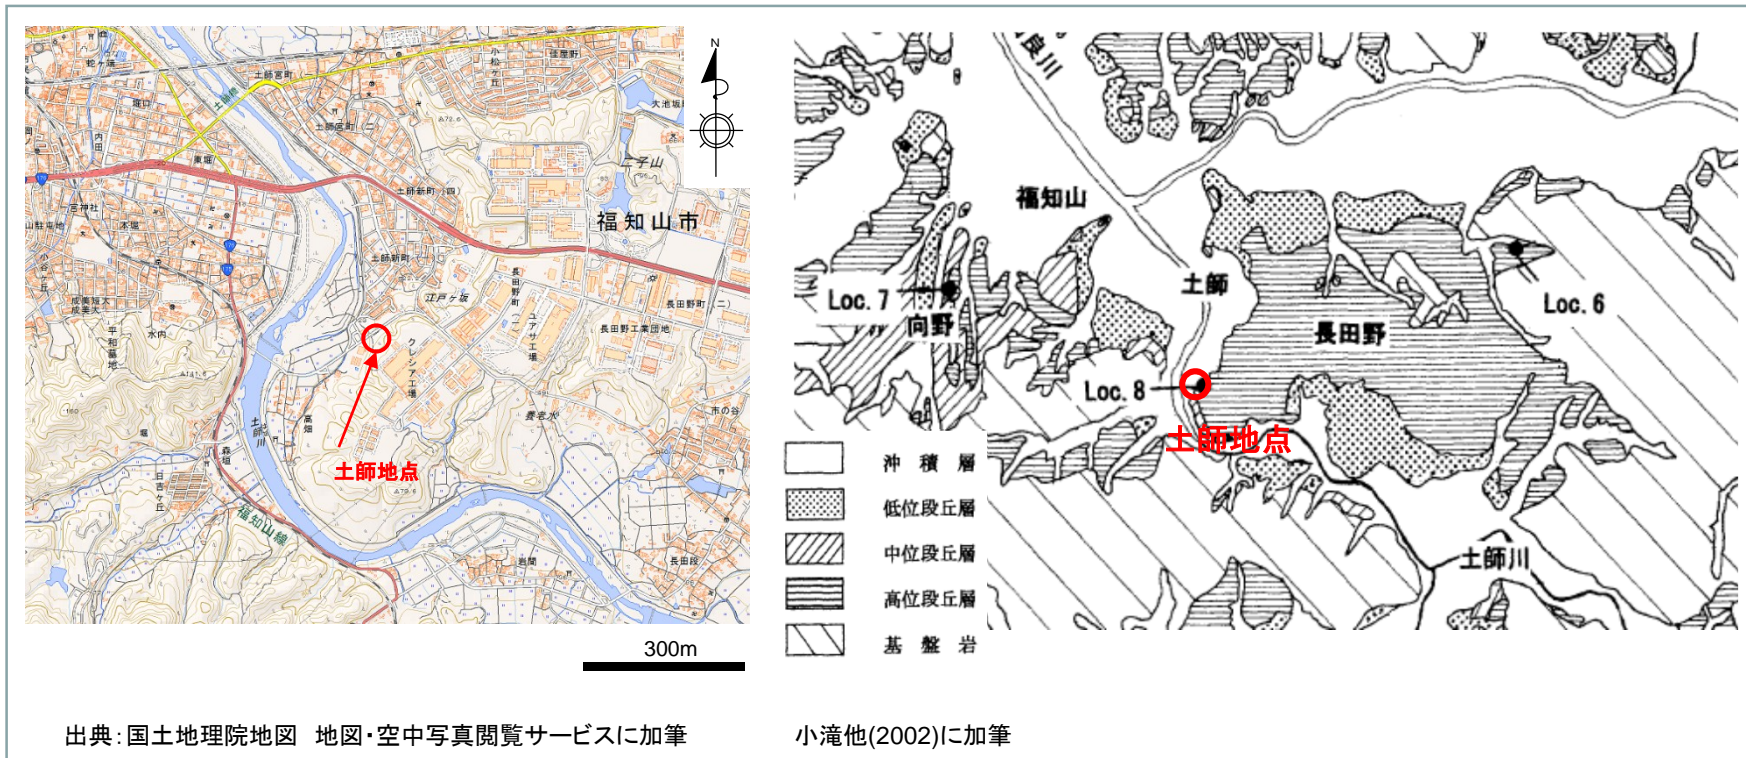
福知山市

土師地点

300m

N

良川

福知山

Loc. 7

向野

土師

長田野

Loc. 6

Loc. 8

土師地点

沖積層

低位段丘層

中位段丘層

高位段丘層

基盤岩

土師川

出典:国土地理院地図 地図・空中写真閲覧サービスに加筆

小滝他(2002)に加筆